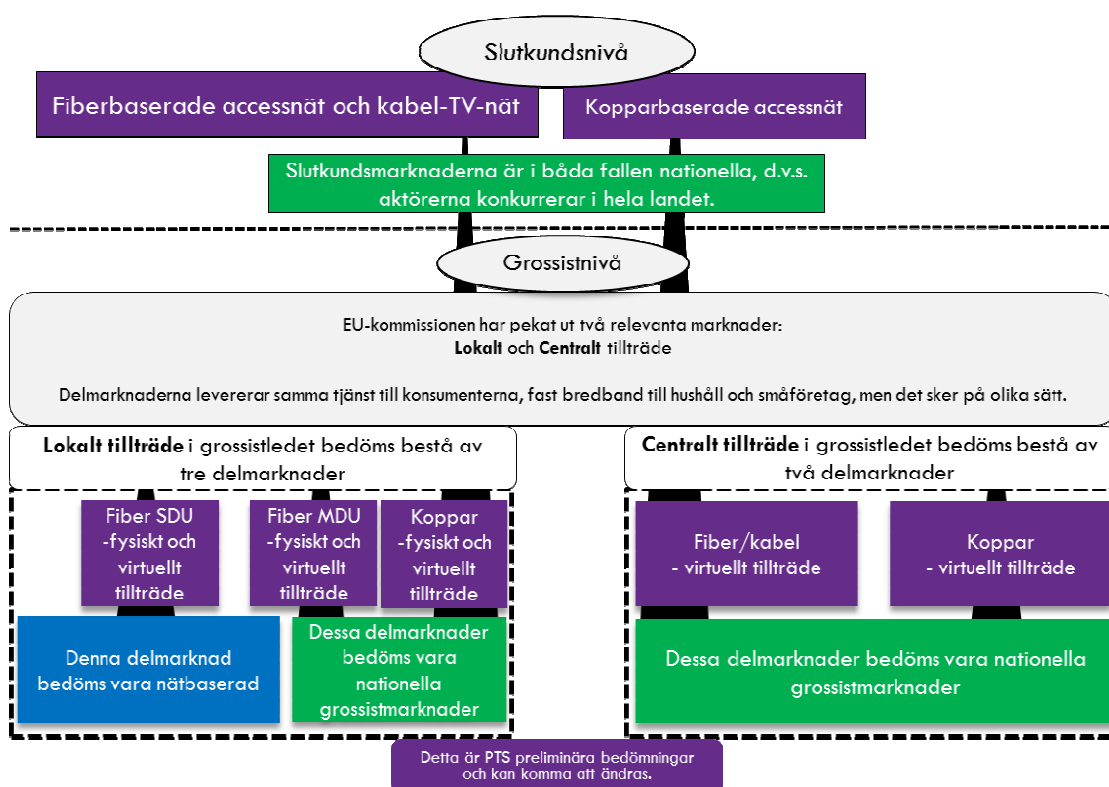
Slutkundsnivå

Fiberbaserade accessnät och kabel-TV-nät

Kopparbaserade accessnät

Slutkundsmarknaderna är i båda fallen nationella, d.v.s. aktörerna konkurrerar i hela landet.

Grossistnivå

EU-kommissionen har pekat ut två relevanta marknader:
**Lokalt** och **Centralt** tillträde

Delmarknaderna levererar samma tjänst till konsumenterna, fast bredband till hushåll och småföretag, men det sker på olika sätt.

**Lokalt tillträde** i grossistledet bedöms bestå av tre delmarknader

**Centralt tillträde** i grossistledet bedöms bestå av två delmarknader

Fiber SDU -fysiskt och virtuellt tillträde

Fiber MDU -fysiskt och virtuellt tillträde

Koppar -fysiskt och virtuellt tillträde

Fiber/kabel - virtuellt tillträde

Koppar - virtuellt tillträde

Denna delmarknad bedöms vara nätbaserad

Dessa delmarknader bedöms vara nationella grossistmarknader

Dessa delmarknader bedöms vara nationella grossistmarknader

Detta är PTS preliminära bedömningar och kan komma att ändras.